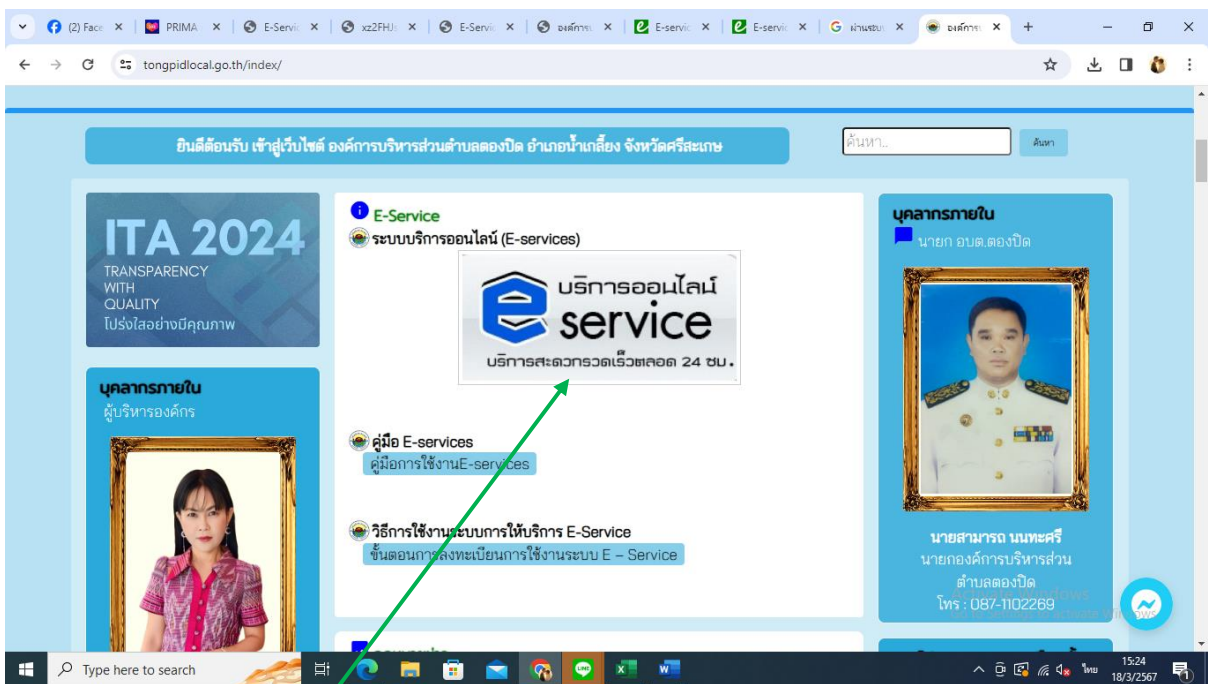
(2) Face ×
PRIMA ×
E-Servic ×
xz2FHJ ×
E-Servic ×
องค์การ ×
E-servic ×
E-servic ×
ผ่านระบบ ×
องค์การ ×
+

tongpidlocal.go.th/index/

ยินดีต้อนรับ เข้าสู่เว็บไซต์ องค์การบริหารส่วนตำบลตองปิด อำเภอน้ำเกลี้ยง จังหวัดศรีสะเกษ

ค้นหา..
ค้นหา

ITA 2024
TRANSPARENCY WITH QUALITY
โปร่งใสอย่างมีคุณภาพ

บุคลากรภายใน
ผู้บริหารองค์กร

E-Service
ระบบบริการออนไลน์ (E-services)

บริการออนไลน์
e service
บริการสะดวกรวดเร็วตลอด 24 ชม.

คู่มือ E-services
คู่มือการใช้งานE-services

วิธีการใช้งานระบบการให้บริการ E-Service
ขั้นตอนการลงทะเบียนการใช้งานระบบ E – Service

บุคลากรภายใน
นายก อบต.ตองปิด

นายสามารถ นนทะศรี
นายกองค์การบริหารส่วนตำบลตองปิด
โทร : 087-1102269

Activate Windows
Go to Settings to activate Windows.

Type here to search
ไทย
15:24
18/3/2567